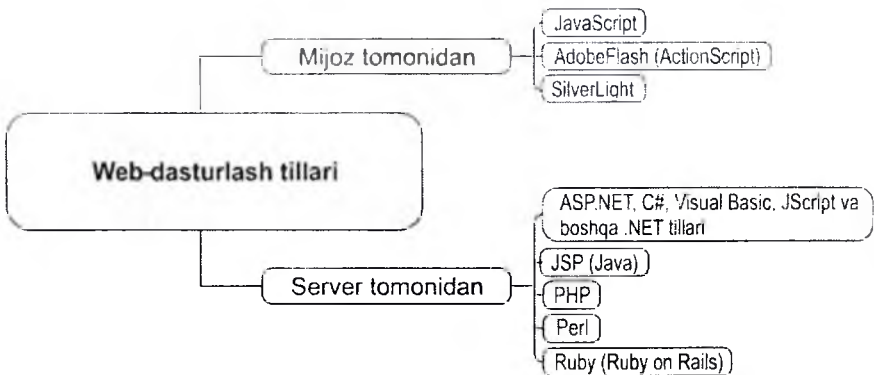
Web-dasturlash tillari

Mijoz tomonidan

JavaScript

AdobeFlash (ActionScript)

SilverLight

Server tomonidan

ASP.NET, C#, Visual Basic, JScript va boshqa .NET tillari

JSP (Java)

PHP

Perl

Ruby (Ruby on Rails)